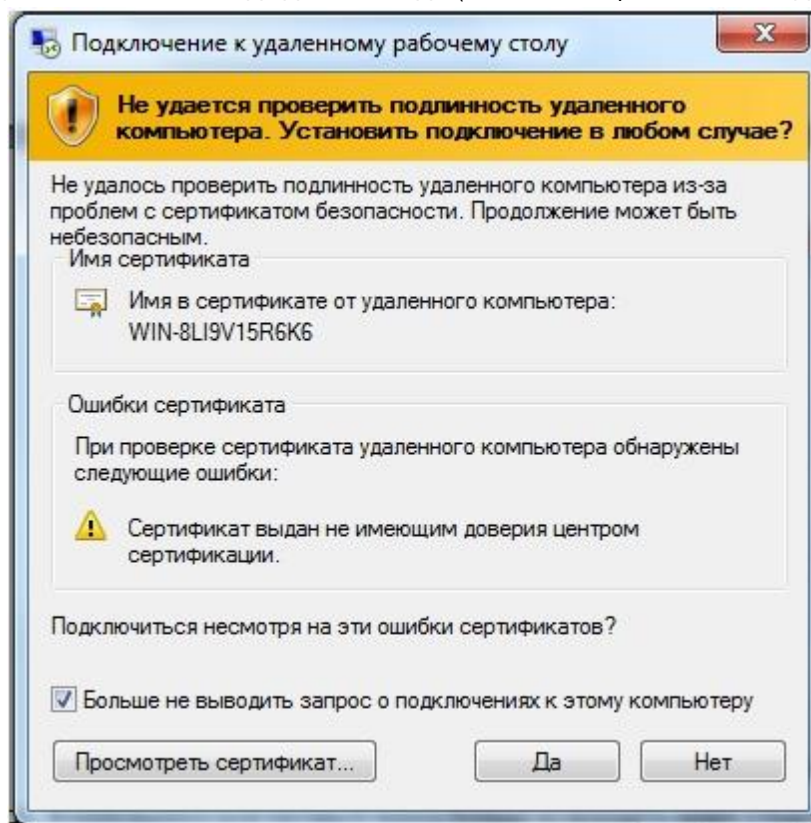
Подключение к удаленному рабочему столу

Не удается проверить подлинность удаленного компьютера. Установить подключение в любом случае?

Не удалось проверить подлинность удаленного компьютера из-за проблем с сертификатом безопасности. Продолжение может быть небезопасным.

Имя сертификата

Имя в сертификате от удаленного компьютера:
WIN-8LI9V15R6K6

Ошибки сертификата

При проверке сертификата удаленного компьютера обнаружены следующие ошибки:

Сертификат выдан не имеющим доверия центром сертификации.

Подключиться несмотря на эти ошибки сертификатов?

Больше не выводить запрос о подключениях к этому компьютеру

Просмотреть сертификат...

Да

Нет